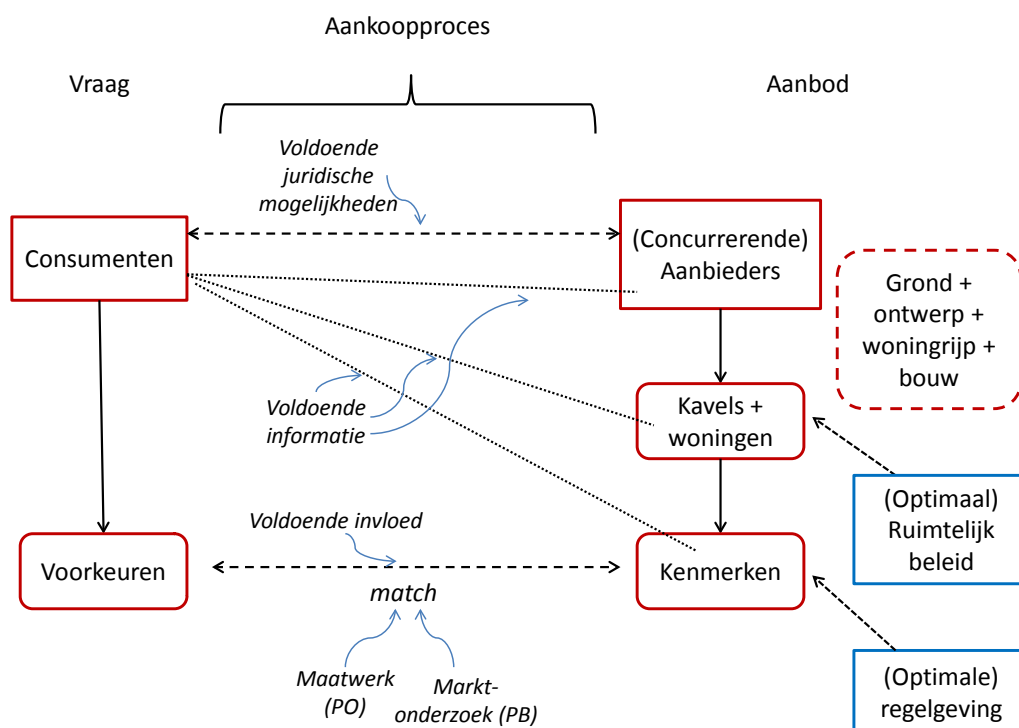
Aankoopproces

Vraag

Aanbod

Voldoende juridische mogelijkheden

Consumenten

(Concurrerende) Aanbieders

Grond + ontwerp + woningrijp + bouw

Voldoende informatie

Kavels + woningen

(Optimaal) Ruimtelijk beleid

Voldoende invloed

Voorkeuren

match

Kenmerken

Maatwerk (PO)

Marktonderzoek (PB)

(Optimale) regelgeving